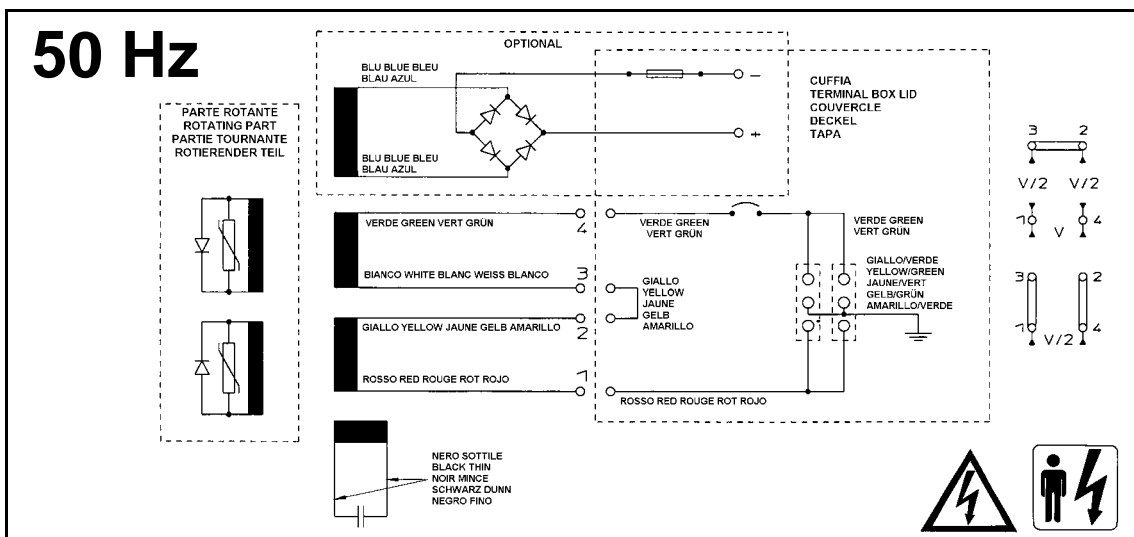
50 Hz

PARTE ROTANTE
ROTATING PART
PARTIE TOURNANTE
ROTIERENDER TEIL

OPTIONAL

BLU BLUE BLEU
BLAU AZUL

BLU BLUE BLEU
BLAU AZUL

–

+

CUFFIA
TERMINAL BOX LID
COUVERCLE
DECKEL
TAPA

VERDE GREEN VERT GRÜN
4

BIANCO WHITE BLANC WEISS BLANCO
3

GIALLO YELLOW JAUNE GELB AMARILLO
2

ROSSO RED ROUGE ROT ROJO
1

VERDE GREEN
VERT GRÜN

GIALLO
YELLOW
JAUNE
GELB
AMARILLO

VERDE GREEN
VERT GRÜN

GIALLO/VERDE
YELLOW/GREEN
JAUNE/VERT
GELB/GRÜN
AMARILLO/VERDE

ROSSO RED ROUGE ROT ROJO

NERO SOTTILE
BLACK THIN
NOIR MINCE
SCHWARZ DUNN
NEGRO FINO

3 2
V/2 V/2
1 V 4
3 2
1 V/2 4